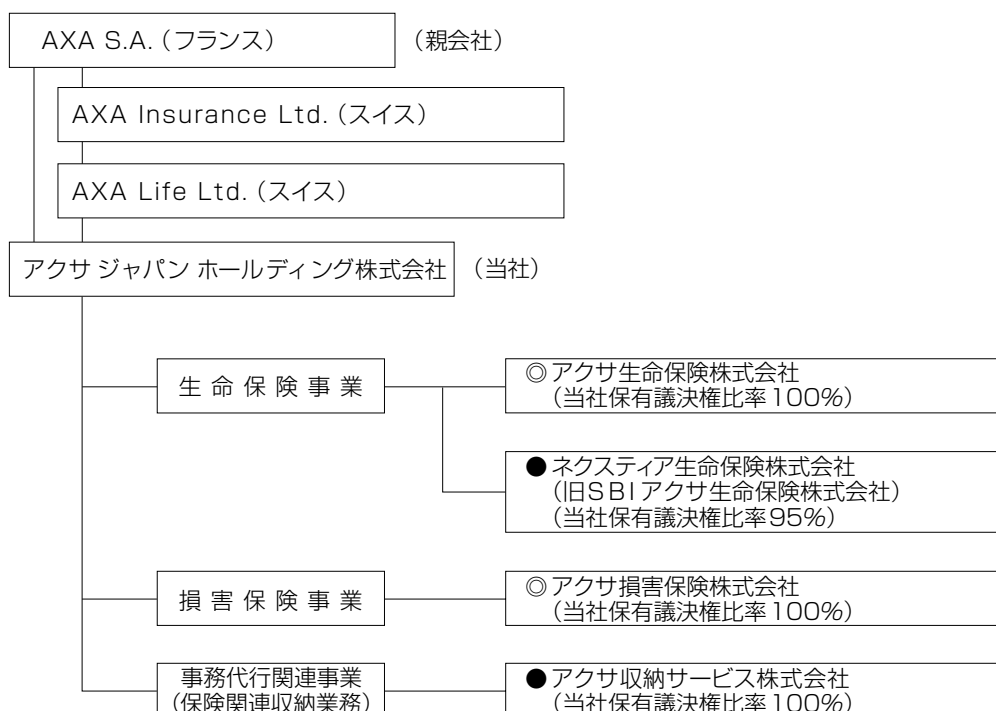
AXA S.A.（フランス）　（親会社）

AXA Insurance Ltd.（スイス）

AXA Life Ltd.（スイス）

アクサ ジャパン ホールディング株式会社　（当社）

生 命 保 険 事 業

◎アクサ生命保険株式会社
（当社保有議決権比率100%）

●ネクスティア生命保険株式会社
（旧SBIアクサ生命保険株式会社）
（当社保有議決権比率95%）

損 害 保 険 事 業

◎アクサ損害保険株式会社
（当社保有議決権比率100%）

事務代行関連事業
（保険関連収納業務）

●アクサ収納サービス株式会社
（当社保有議決権比率100%）